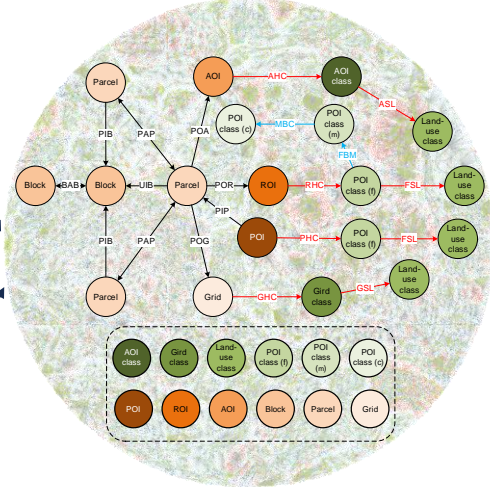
Parcel
AOI
AHC
AOI class
PIB
PAP
POA
POI class (c)
MBC
POI class (m)
ASL
Land-use class
FBM
Block
BAB
Block
UIB
Parcel
POR
ROI
RHC
POI class (f)
FSL
Land-use class
PIP
PIB
PAP
POG
POI
PHC
POI class (f)
FSL
Land-use class
Parcel
Grid
GHC
Gird class
GSL
Land-use class
AOI class
Gird class
Land-use class
POI class (f)
POI class (m)
POI class (c)
POI
ROI
AOI
Block
Parcel
Grid